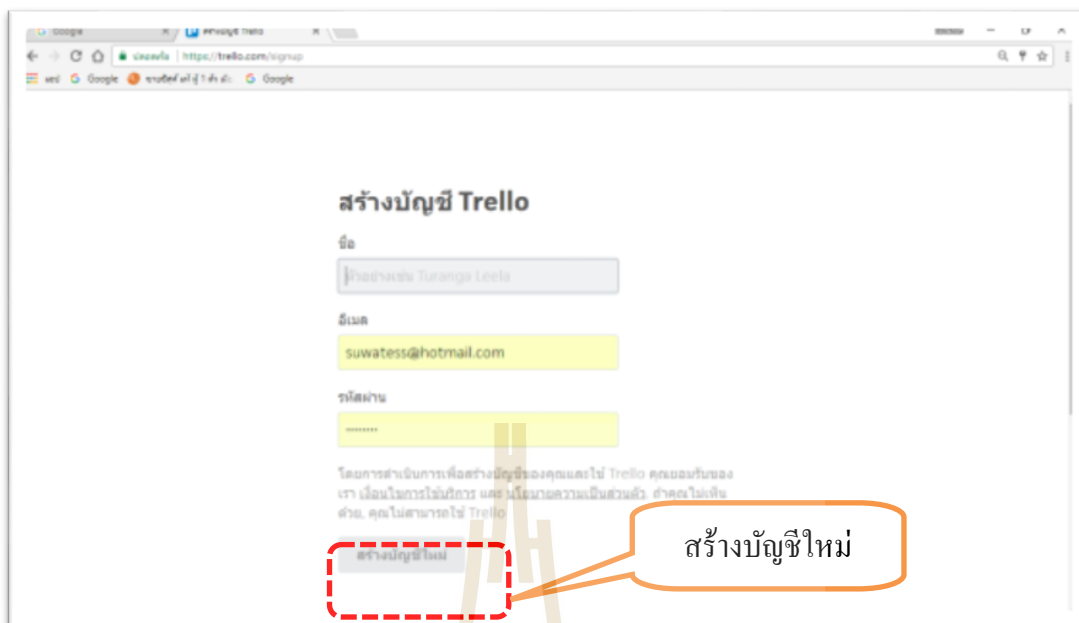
Google | สร้างบัญชี Trello

ปลอดภัย | https://trello.com/signup

แอป Google Google

สร้างบัญชี Trello

ชื่อ

ตัวอย่างเช่น Turanga Leela

อีเมล

suwatess@hotmail.com

รหัสผ่าน

••••••••

โดยการดำเนินการเพื่อสร้างบัญชีของคุณและใช้ Trello คุณยอมรับของเรา เงื่อนไขการให้บริการ และ นโยบายความเป็นส่วนตัว ถ้าคุณไม่เห็นด้วย คุณไม่สามารถใช้ Trello

สร้างบัญชีใหม่

สร้างบัญชีใหม่